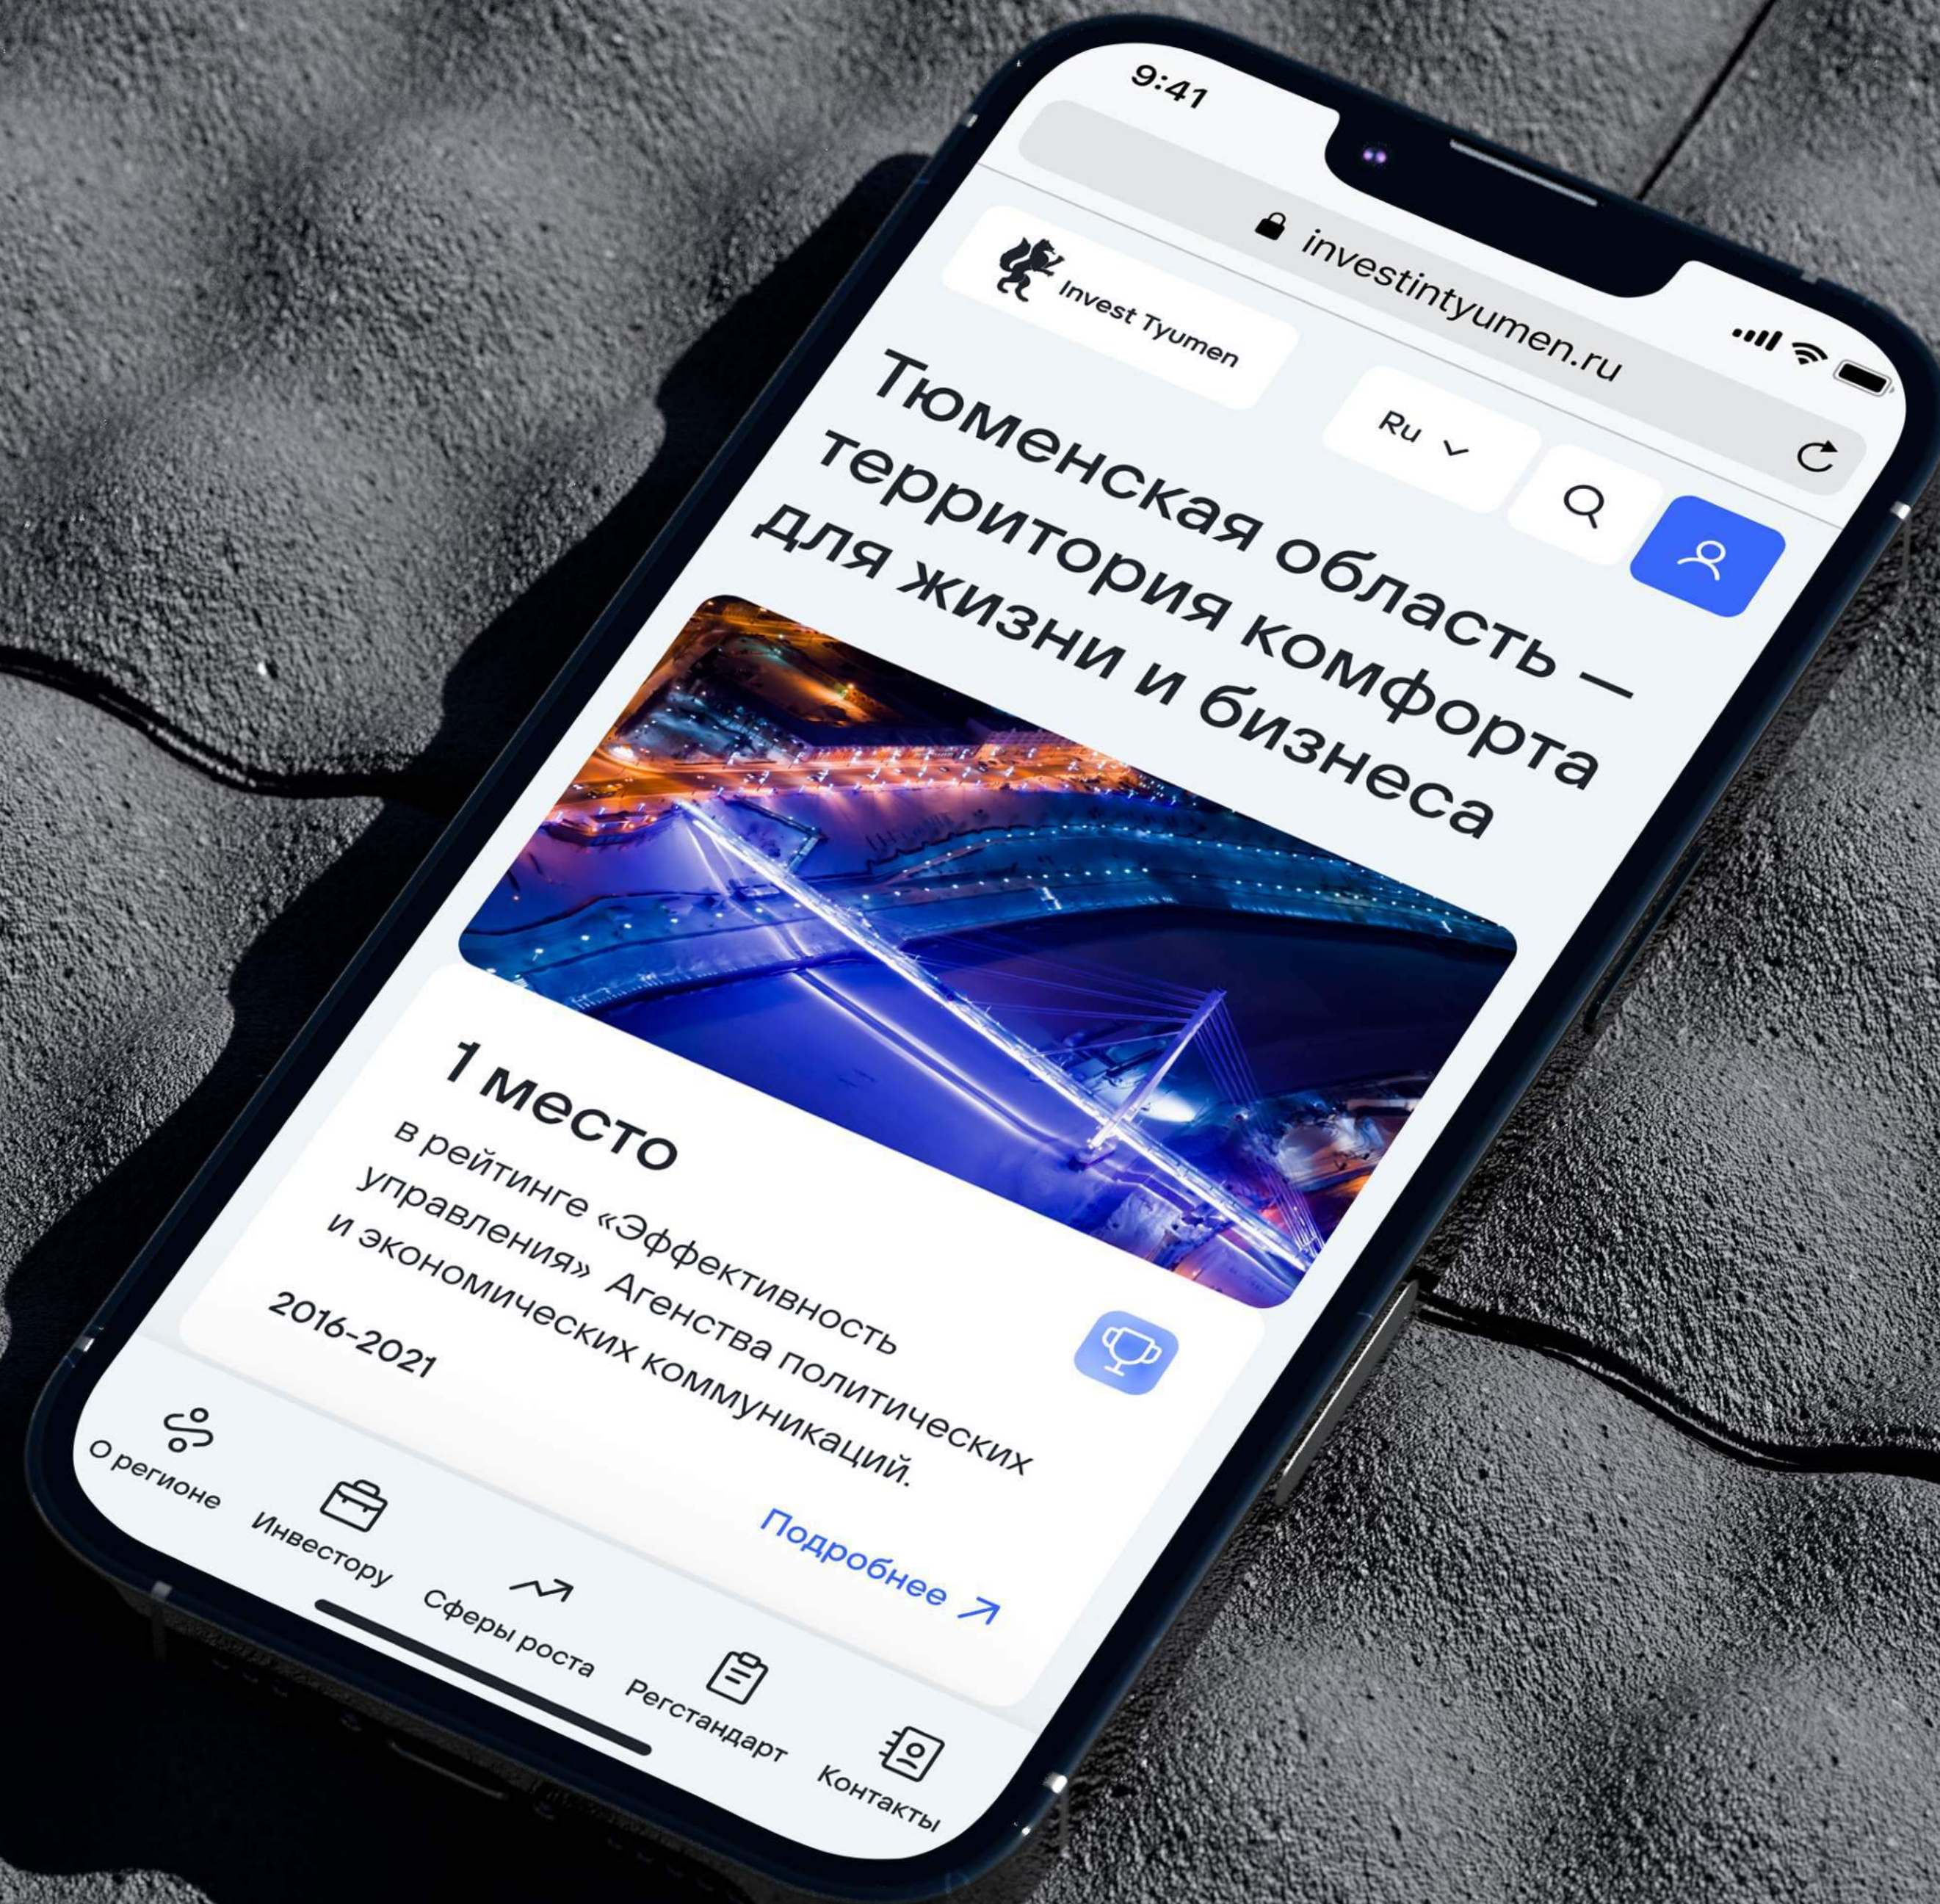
9:41

investintyumen.ru

Invest Tyumen

Ru

Тюменская область — территория комфорта для жизни и бизнеса

1 место

в рейтинге «Эффективность управления» Агенства политических и экономических коммуникаций.

2016-2021

Подробнее

О регионе

Инвестору

Сферы роста

Регстандарт

Контакты